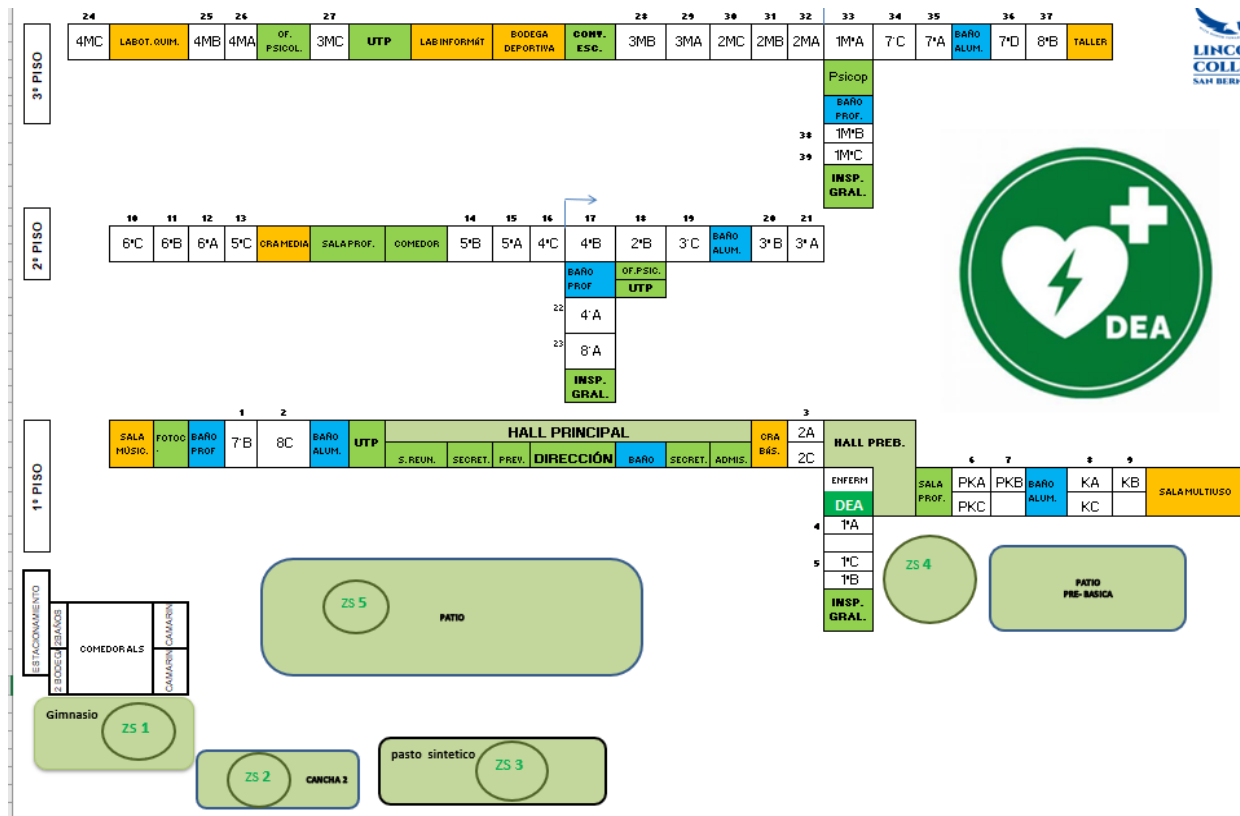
3º PISO

| 24 | | 25 | 26 | | 27 | | | | | 28 | 29 | 30 | 31 | 32 | 33 | 34 | 35 | | 36 | 37 | |
|---|---|---|---|---|---|---|---|---|---|---|---|---|---|---|---|---|---|---|---|---|---|
| 4MC | LABOT. QUIM. | 4MB | 4MA | OF. PSICOL. | 3MC | UTP | LAB INFORMÁT | BODEGA DEPORTIVA | CONV. ESC. | 3MB | 3MA | 2MC | 2MB | 2MA | 1MºA | 7ºC | 7ºA | BAÑO ALUM. | 7ºD | 8ºB | TALLER |

Psicop
BAÑO PROF.
38 1MºB
39 1MºC
INSP. GRAL.

2º PISO

| 10 | 11 | 12 | 13 | | | | 14 | 15 | 16 | 17 | 18 | 19 | | 20 | 21 |
|---|---|---|---|---|---|---|---|---|---|---|---|---|---|---|---|
| 6ºC | 6ºB | 6ºA | 5ºC | CRA MEDIA | SALA PROF. | COMEDOR | 5ºB | 5ºA | 4ºC | 4ºB | 2ºB | 3ºC | BAÑO ALUM. | 3ºB | 3ºA |

BAÑO PROF
OF.PSIC.
UTP
22 4ºA
23 8ºA
INSP. GRAL.

DEA

1º PISO

SALA MÚSIC. | FOTOC. | BAÑO PROF | 1 7ºB | 2 8C | BAÑO ALUM. | UTP
HALL PRINCIPAL
S. REUN. | SECRET. | PREV. | DIRECCIÓN | BAÑO | SECRET. | ADMIS.
CRA BÁS.
3 2A
2C
HALL PREB.
ENFERM
DEA
4 1ºA
5 1ºC
1ºB
INSP. GRAL.
SALA PROF.
6 PKA | PKC
7 PKB
BAÑO ALUM.
8 KA | KC
9 KB
SALA MULTIUSO

ZS 4
PATIO PRE- BASICA
ZS 5
PATIO
ESTACIONAMIENTO
2 BODEG
2 BAÑOS
COMEDOR ALS
CAMARIN
CAMARIN
Gimnasio
ZS 1
ZS 2
CANCHA 2
pasto sintetico
ZS 3

LINCO
COLL
SAN BERN